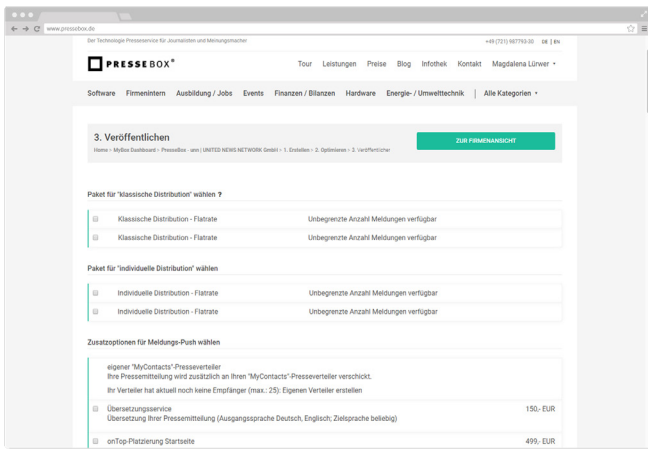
www.pressebox.de

Der Technologie Presseservice für Journalisten und Meinungsmacher

+49 (721) 987793-30 DE | EN

PRESSEBOX®

Tour Leistungen Preise Blog Infothek Kontakt Magdalena Lürwer ▾

Software Firmenintern Ausbildung / Jobs Events Finanzen / Bilanzen Hardware Energie- / Umwelttechnik | Alle Kategorien ▾

3. Veröffentlichen

Home > MyBox Dashboard > PresseBox - unn | UNITED NEWS NETWORK GmbH > 1. Erstellen > 2. Optimieren > 3. Veröffentlichen

ZUR FIRMENANSICHT

Paket für "klassische Distribution" wählen ?

| Klassische Distribution - Flatrate | Unbegrenzte Anzahl Meldungen verfügbar |
|---|---|
| Klassische Distribution - Flatrate | Unbegrenzte Anzahl Meldungen verfügbar |

Paket für "individuelle Distribution" wählen

| Individuelle Distribution - Flatrate | Unbegrenzte Anzahl Meldungen verfügbar |
|---|---|
| Individuelle Distribution - Flatrate | Unbegrenzte Anzahl Meldungen verfügbar |

Zusatzoptionen für Meldungs-Push wählen

eigener "MyContacts"-Presseverteiler
Ihre Pressemitteilung wird zusätzlich an Ihren "MyContacts"-Presseverteiler verschickt.
Ihr Verteiler hat aktuell noch keine Empfänger (max.: 25): Eigenen Verteiler erstellen

Übersetzungsservice 150,- EUR
Übersetzung Ihrer Pressemitteilung (Ausgangssprache Deutsch, Englisch; Zielsprache beliebig)

onTop-Platzierung Startseite 499,- EUR